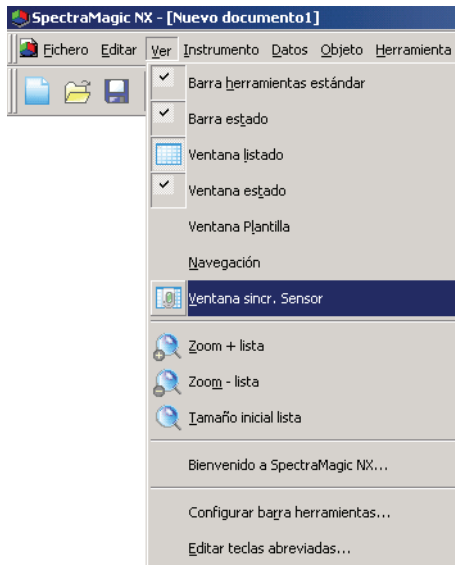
SpectraMagic NX - [Nuevo documento1]

Fichero Editar Ver Instrumento Datos Objeto Herramienta

Barra herramientas estándar
Barra estado
Ventana listado
Ventana estado
Ventana Plantilla
Navegación
Ventana sincr. Sensor
Zoom + lista
Zoom - lista
Tamaño inicial lista
Bienvenido a SpectraMagic NX...
Configurar barra herramientas...
Editar teclas abreviadas...